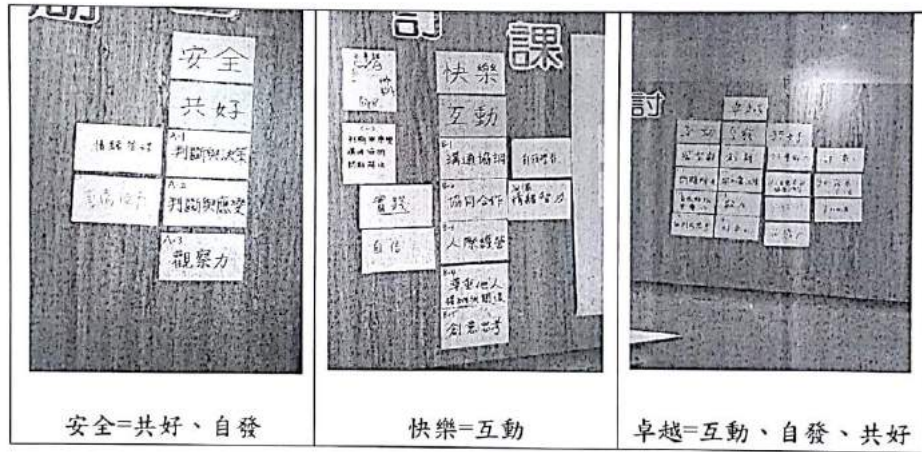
| 安全 共好 情緒管理 A-1 判斷與決策 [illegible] A-2 判斷與感受 A-3 觀察力 | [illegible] 課 快樂 互動 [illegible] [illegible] 實踐 自信 B-1 溝通協調 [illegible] B-2 協同合作 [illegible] B-3 人際經營 B-4 尊重他人 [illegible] B-5 創意思考 | 討 卓越 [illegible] |
|---|---|---|
| 安全=共好、自發 | 快樂=互動 | 卓越=互動、自發、共好 |